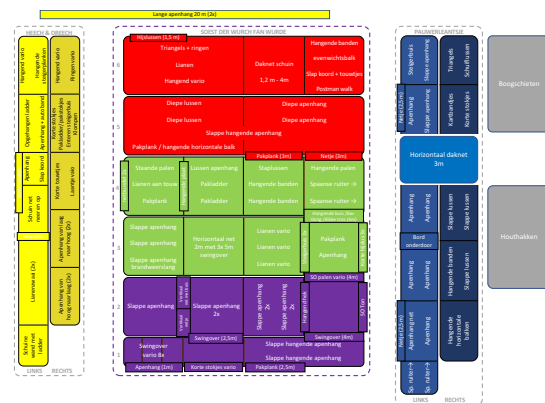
Lange apenhang 20 m (2x)

HESCH & DREECH

Hangend vario
Hangende ladder
Hangend vario
Ringen vario
Opgehangen ladder
Apenhang schuin
Apenhang schuin
Kleine stoeltjes
Palkladder horizontaal
Apenhang
Slap koord
Korte stoeltjes
Touw vario
Schuin net vaste grip
Apenhang van laag naar hoog (2x)
Lianenswaai (2x)
Apenhang van hoog naar laag (2x)
Schuine wand met ladder

LINKS RECHTS

SOEST DER WURCH FAN WURDE

Hijslussen (1,5 m)
Triangels + ringen
Lianen
Hangend vario
Dak net schuin
1,2 m - 4m
Hangende banden
evenwichtsbalk
Slap koord + touwtjes
Postman walk

Diepe lussen
Diepe lussen
Diepe apenhang
Diepe apenhang
Slappe hangende apenhang
Palkplank / hangende horizontale balk

Palkplank (3m)
Netje (3m)
Staande palen
Lianen van touw
Palkplank
Lussen apenhang
Palkladder
Palkladder
Stapfussen
Hangende banden
Hangende banden
Spaanse ruiter
Spaanse ruiter

Slappe apenhang
Slappe apenhang
Slappe apenhang brandweerslang
Horizontaal net 3m met 3x 5m swingover
Lianen vario
Lianen vario
Lianen vario
Hangende kist
Palkplank
Slappe apenhang

SO palen vario (4m)
Slappe apenhang
Slappe apenhang 2x
Slappe apenhang 2x
Slappe apenhang 2x
Swingover (4m)
Swingover (2,5m)
Swingover vario 8x
Slappe hangende apenhang
Slappe hangende apenhang
Apenhang (2m)
Korte stoeltjes vario
Palkplank (2,5m)

PAUWERLEANTSJE

Steigerbuis
Slappe apenhang
Slappe lussen
Schuiflussen
Netje
Slappe apenhang
Kartbandjes
Slappe lussen
Horizontaal daknet 3m
Apenhang
Apenhang
Slappe lussen
Slappe lussen
Bord onderdoor
Apenhang
Apenhang
Hangende banden
Hangende banden
Slappe apenhang
Slappe apenhang
Netje
Sp. ruiter
Sp. ruiter
Hangende rubber ballen

LINKS RECHTS

Boogschieten
Houthakken